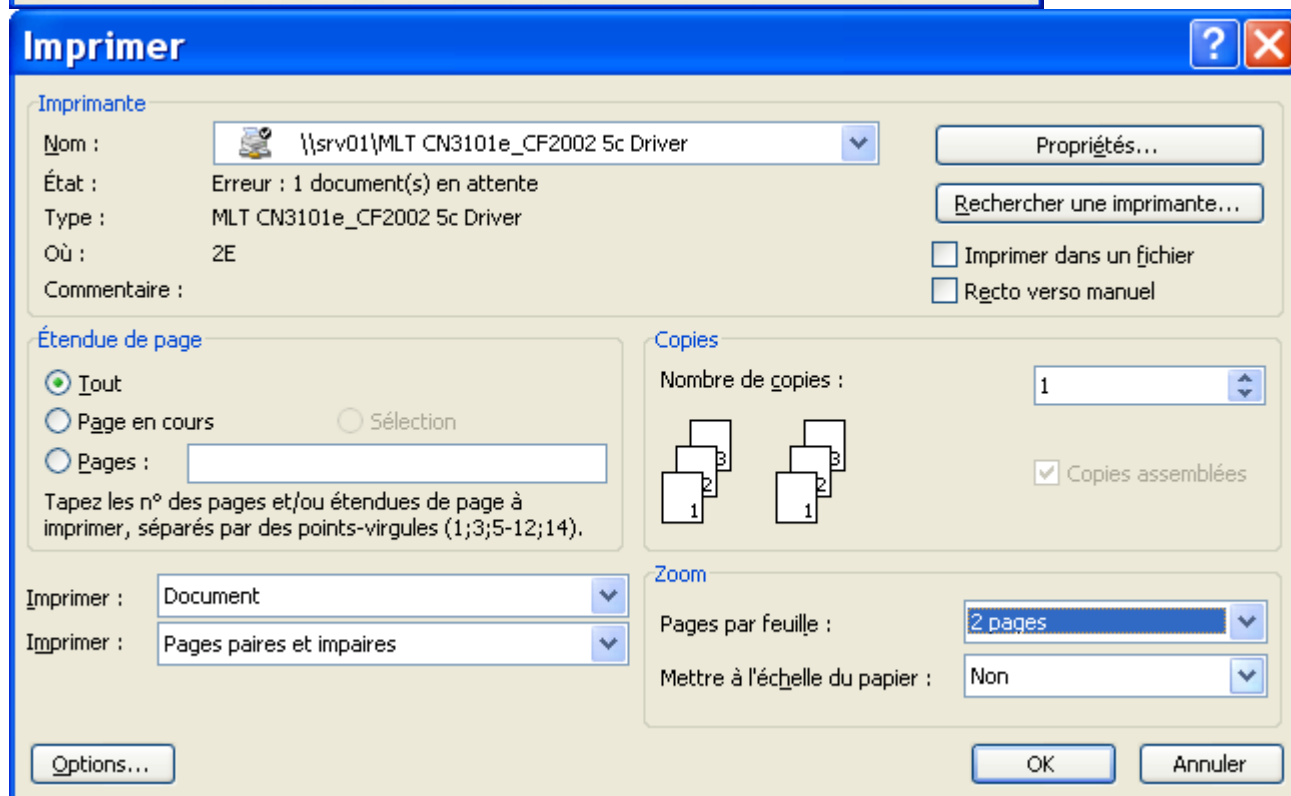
Imprimer

Imprimante

Nom : \\srv01\MLT CN3101e_CF2002 5c Driver

Propriétés...

État : Erreur : 1 document(s) en attente

Rechercher une imprimante...

Type : MLT CN3101e_CF2002 5c Driver

Où : 2E

Imprimer dans un fichier

Commentaire :

Recto verso manuel

Étendue de page

Tout

Page en cours

Sélection

Pages :

Tapez les n° des pages et/ou étendues de page à imprimer, séparés par des points-virgules (1;3;5-12;14).

Copies

Nombre de copies : 1

3 2 1 3 2 1

Copies assemblées

Imprimer : Document

Imprimer : Pages paires et impaires

Zoom

Pages par feuille : 2 pages

Mettre à l'échelle du papier : Non

Options...

OK

Annuler